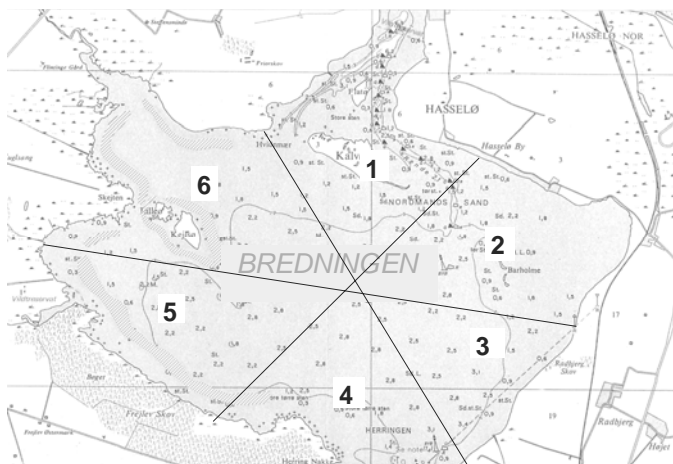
HASSELØ NOR
HASSELØ
Hasselø By
Flatø
Store Sten
Hvidemør
Kalv
1
6
NORDMANDS SAND
2
Skejten
Tallerø
Kalfuø
BREDNINGEN
Barholme
5
3
4
Bøget
Frejlev Skov
Radbjerg Skov
HERRINGEN
Radbjerg
Højet
Herring Nakke
17
19
3